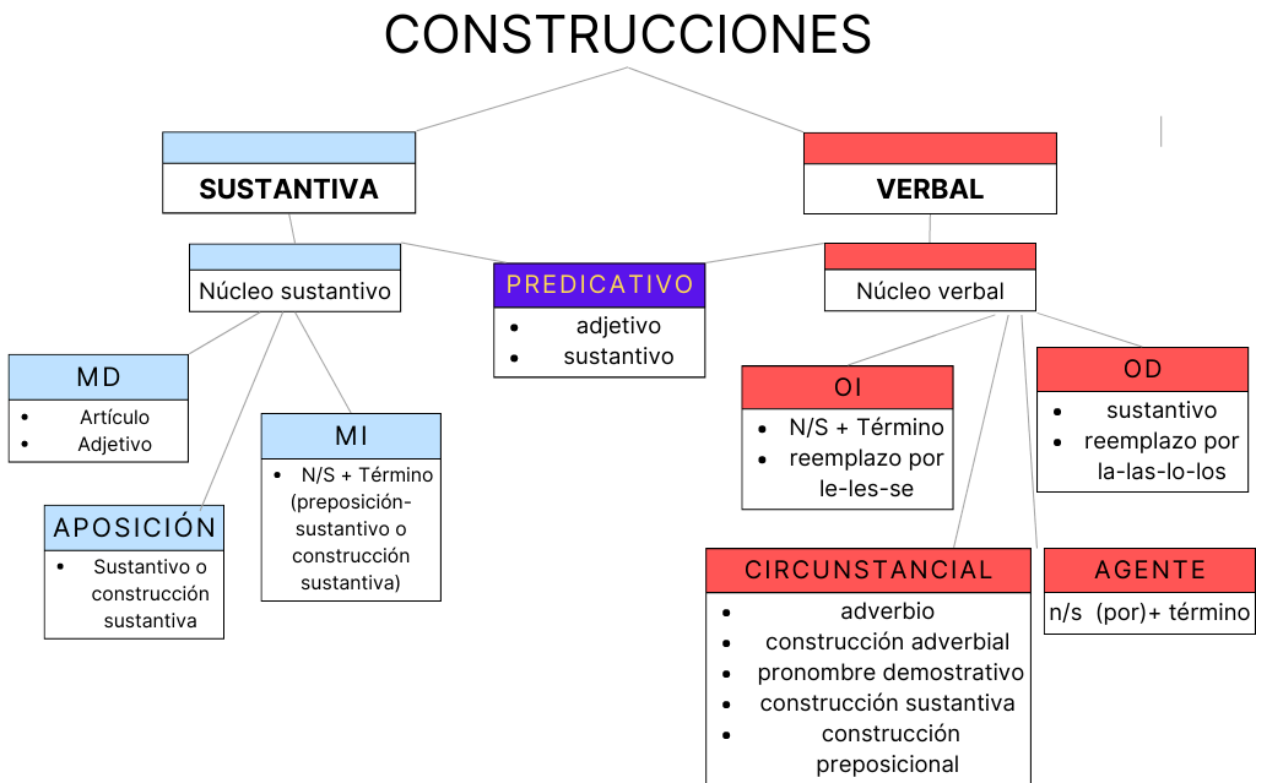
CONSTRUCCIONES

SUSTANTIVA

VERBAL

Núcleo sustantivo

PREDICATIVO
- adjetivo
- sustantivo

Núcleo verbal

MD
- Artículo
- Adjetivo

MI
- N/S + Término (preposición-sustantivo o construcción sustantiva)

APOSICIÓN
- Sustantivo o construcción sustantiva

OI
- N/S + Término
- reemplazo por le-les-se

OD
- sustantivo
- reemplazo por la-las-lo-los

CIRCUNSTANCIAL
- adverbio
- construcción adverbial
- pronombre demostrativo
- construcción sustantiva
- construcción preposicional

AGENTE
n/s (por)+ término